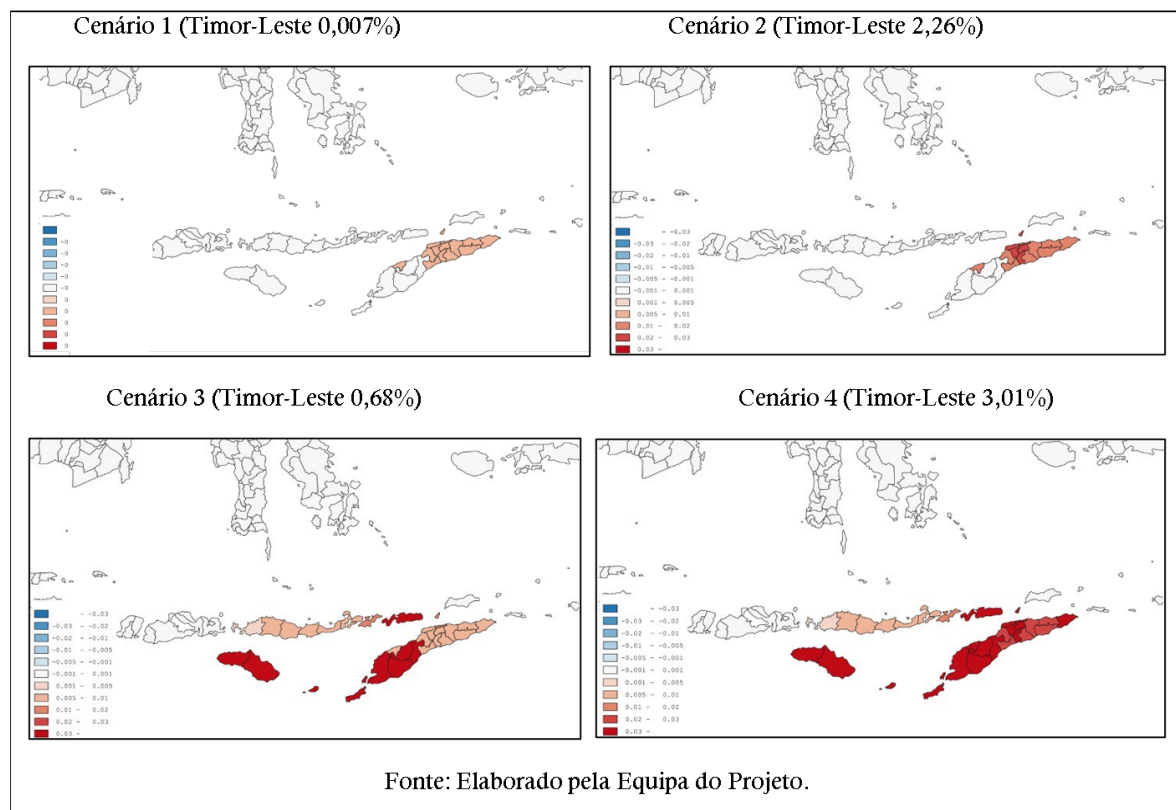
Cenário 1 (Timor-Leste 0,007%)

-0
-0
-0
-0
-0
0
0
0
0
0

Cenário 2 (Timor-Leste 2,26%)

- -0.03
-0.03 - -0.02
-0.02 - -0.01
-0.01 - -0.005
-0.005 - -0.001
-0.001 - 0.001
0.001 - 0.005
0.005 - 0.01
0.01 - 0.02
0.02 - 0.03
0.03 -

Cenário 3 (Timor-Leste 0,68%)

- -0.03
-0.03 - -0.02
-0.02 - -0.01
-0.01 - -0.005
-0.005 - -0.001
-0.001 - 0.001
0.001 - 0.005
0.005 - 0.01
0.01 - 0.02
0.02 - 0.03
0.03 -

Cenário 4 (Timor-Leste 3,01%)

- -0.03
-0.03 - -0.02
-0.02 - -0.01
-0.01 - -0.005
-0.005 - -0.001
-0.001 - 0.001
0.001 - 0.005
0.005 - 0.01
0.01 - 0.02
0.02 - 0.03
0.03 -

Fonte: Elaborado pela Equipa do Projeto.